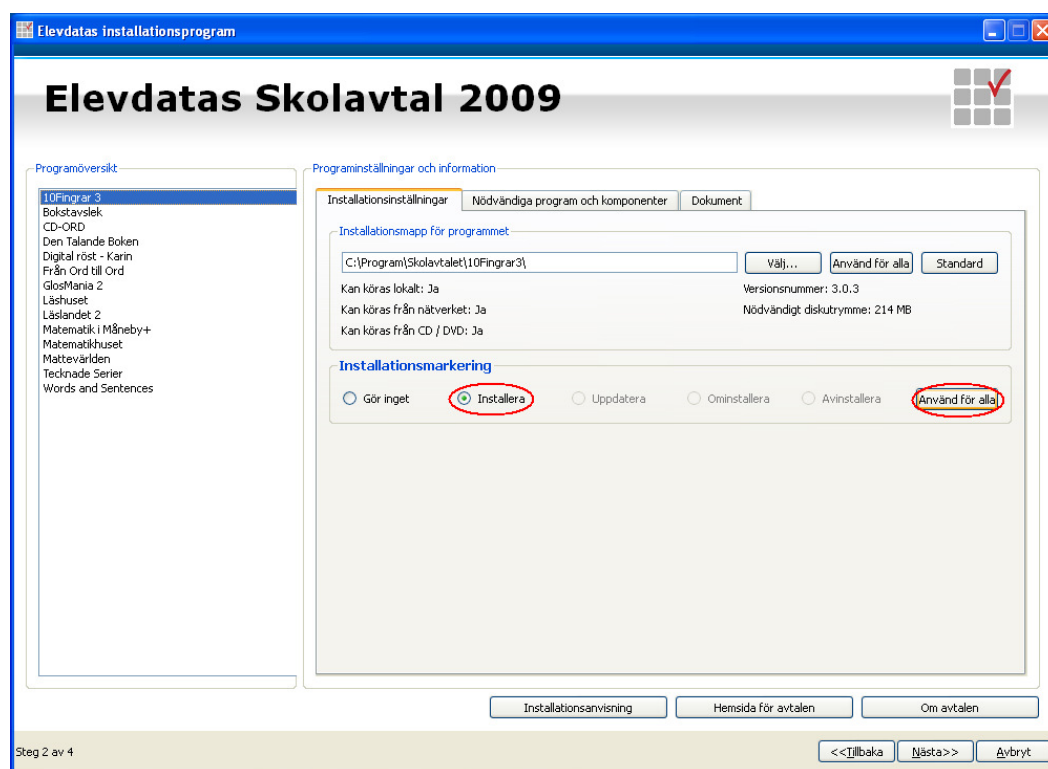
Elevdatas installationsprogram

Elevdatas Skolavtal 2009

Programöversikt

10Fingrar 3
Bokstavslek
CD-ORD
Den Talande Boken
Digital röst - Karin
Från Ord till Ord
GlosMania 2
Läshuset
Läslandet 2
Matematik i Måneby+
Matematikhuset
Mattevärlden
Tecknade Serier
Words and Sentences

Programinställningar och information

Installationsinställningar | Nödvändiga program och komponenter | Dokument

Installationsmapp för programmet

C:\Program\Skolavtalet\10Fingrar3\

Välj... | Använd för alla | Standard

Kan köras lokalt: Ja
Kan köras från nätverket: Ja
Kan köras från CD / DVD: Ja

Versionsnummer: 3.0.3
Nödvändigt diskutrymme: 214 MB

Installationsmarkering

Gör inget | Installera | Uppdatera | Ominstallera | Avinstallera | Använd för alla

Installationsanvisning | Hemsida för avtalen | Om avtalen

Steg 2 av 4

<<Tillbaka | Nästa>> | Avbryt